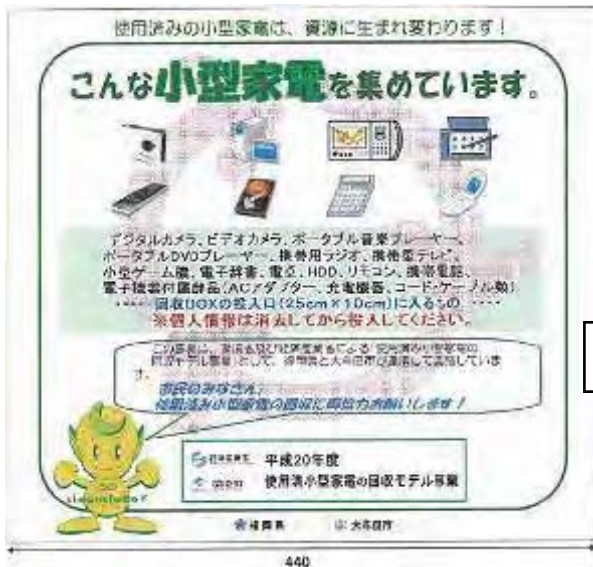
使用済みの小型家電は、資源に生まれ変わります！

こんな小型家電を集めています。

デジタルカメラ、ビデオカメラ、ポータブル音楽プレーヤー、ポータブルDVDプレーヤー、携帯用ラジオ、携帯電子テレビ、小型ゲーム機、電子辞書、電卓、HDD、リモコン、携帯電話、電子機器付属部品（ACアダプター、充電機器、コード・ケーブル類）
・・・・・回収BOXの投入口（25cm×10cm）に入るもの・・・・・
※個人情報は消去してから投入してください。

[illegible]

市民のみなさん、使用済み小型家電の回収にご協力お願いします！

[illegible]

平成20年度
使用済小型家電の回収モデル事業

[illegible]　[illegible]

440